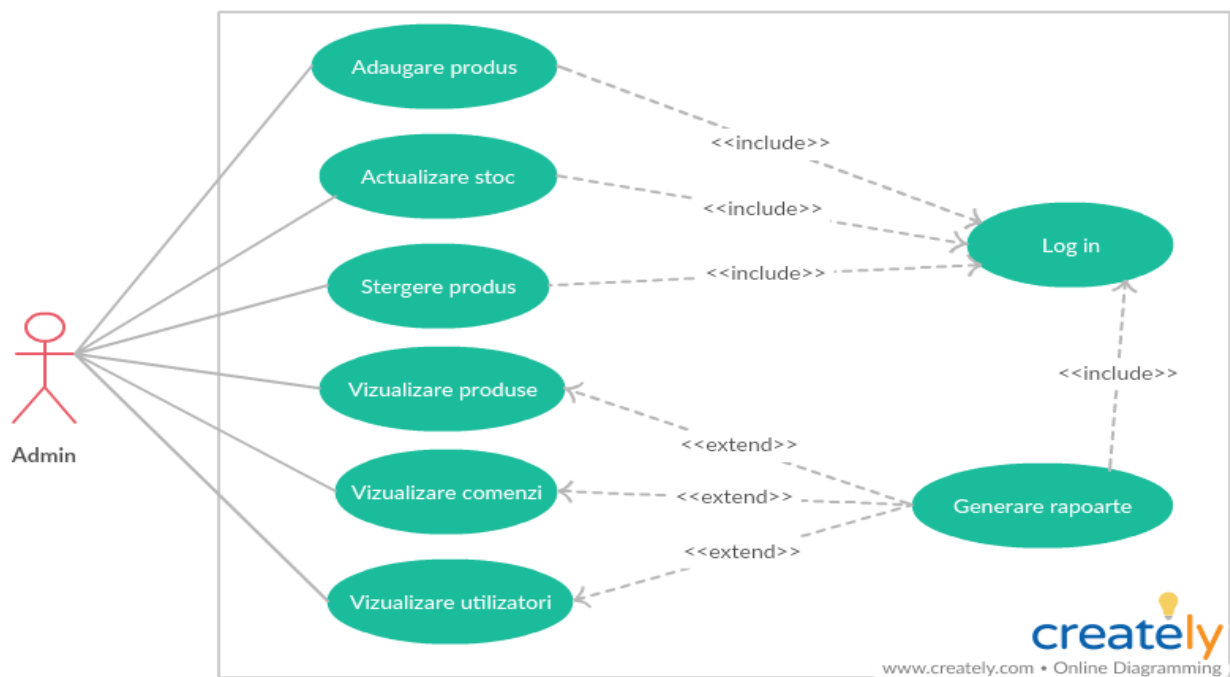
Adaugare produs

<<include>>

Actualizare stoc

<<include>>

Log in

Stergere produs

<<include>>

<<include>>

Admin

Vizualizare produse

<<extend>>

Vizualizare comenzi

<<extend>>

Generare rapoarte

<<extend>>

Vizualizare utilizatori

creately

www.creately.com • Online Diagramming